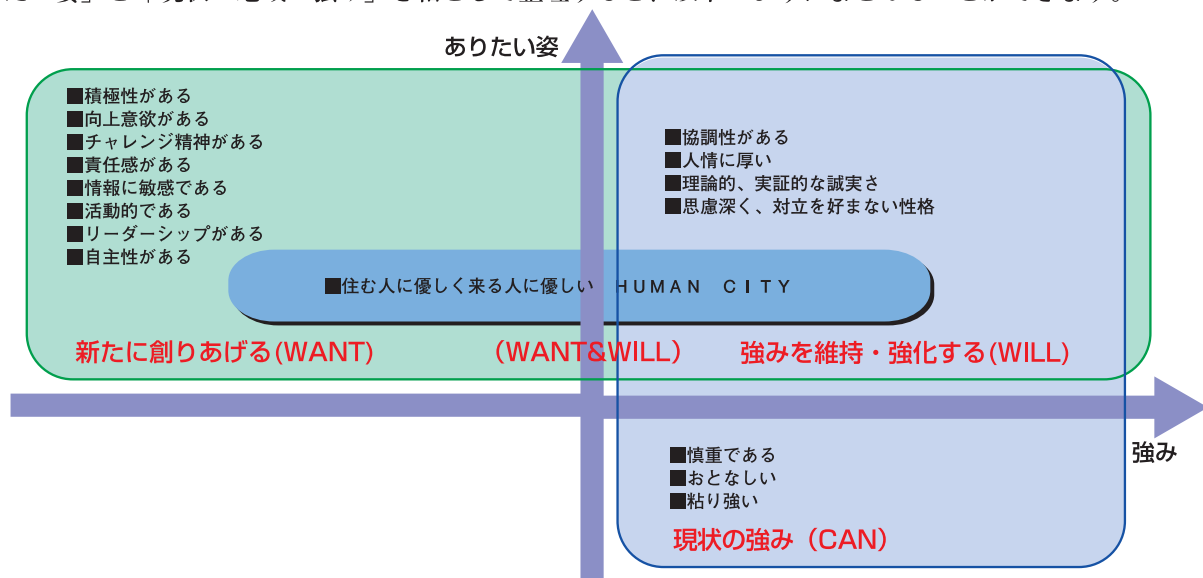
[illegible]

ありたい姿

■積極性がある
■向上意欲がある
■チャレンジ精神がある
■責任感がある
■情報に敏感である
■活動的である
■リーダーシップがある
■自主性がある

■協調性がある
■人情に厚い
■理論的、実証的な誠実さ
■思慮深く、対立を好まない性格

■住む人に優しく来る人に優しい HUMAN CITY

新たに創りあげる(WANT)

(WANT&WILL)

強みを維持・強化する(WILL)

強み

■慎重である
■おとなしい
■粘り強い

現状の強み (CAN)